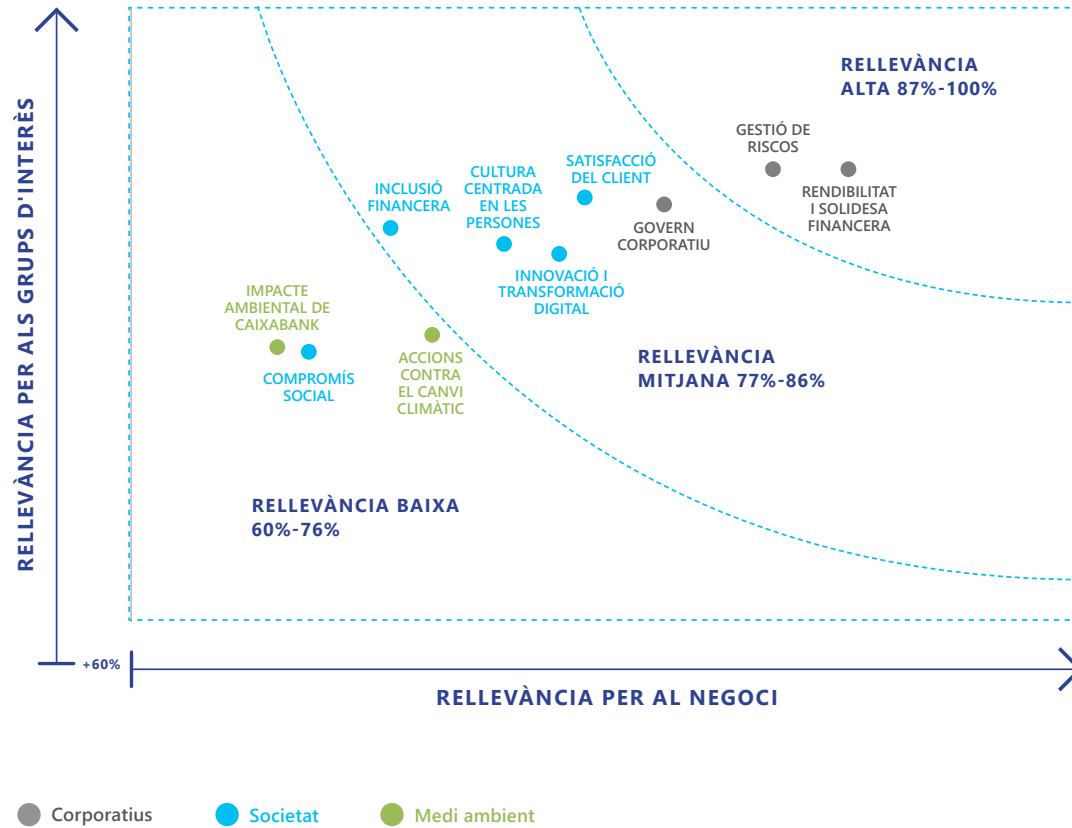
RELLEVÀNCIA PER ALS GRUPS D'INTERÈS

RELLEVÀNCIA ALTA 87%-100%

GESTIÓ DE RISCOS

RENDIBILITAT I SOLIDESA FINANCERA

SATISFACCIÓ DEL CLIENT

GOVERN CORPORATIU

CULTURA CENTRADA EN LES PERSONES

INCLUSIÓ FINANCERA

INNOVACIÓ I TRANSFORMACIÓ DIGITAL

IMPACTE AMBIENTAL DE CAIXABANK

COMPROMÍS SOCIAL

ACCIONS CONTRA EL CANVI CLIMÀTIC

RELLEVÀNCIA MITJANA 77%-86%

RELLEVÀNCIA BAIXA 60%-76%

+60%

RELLEVÀNCIA PER AL NEGOCI

Corporatius Societat Medi ambient